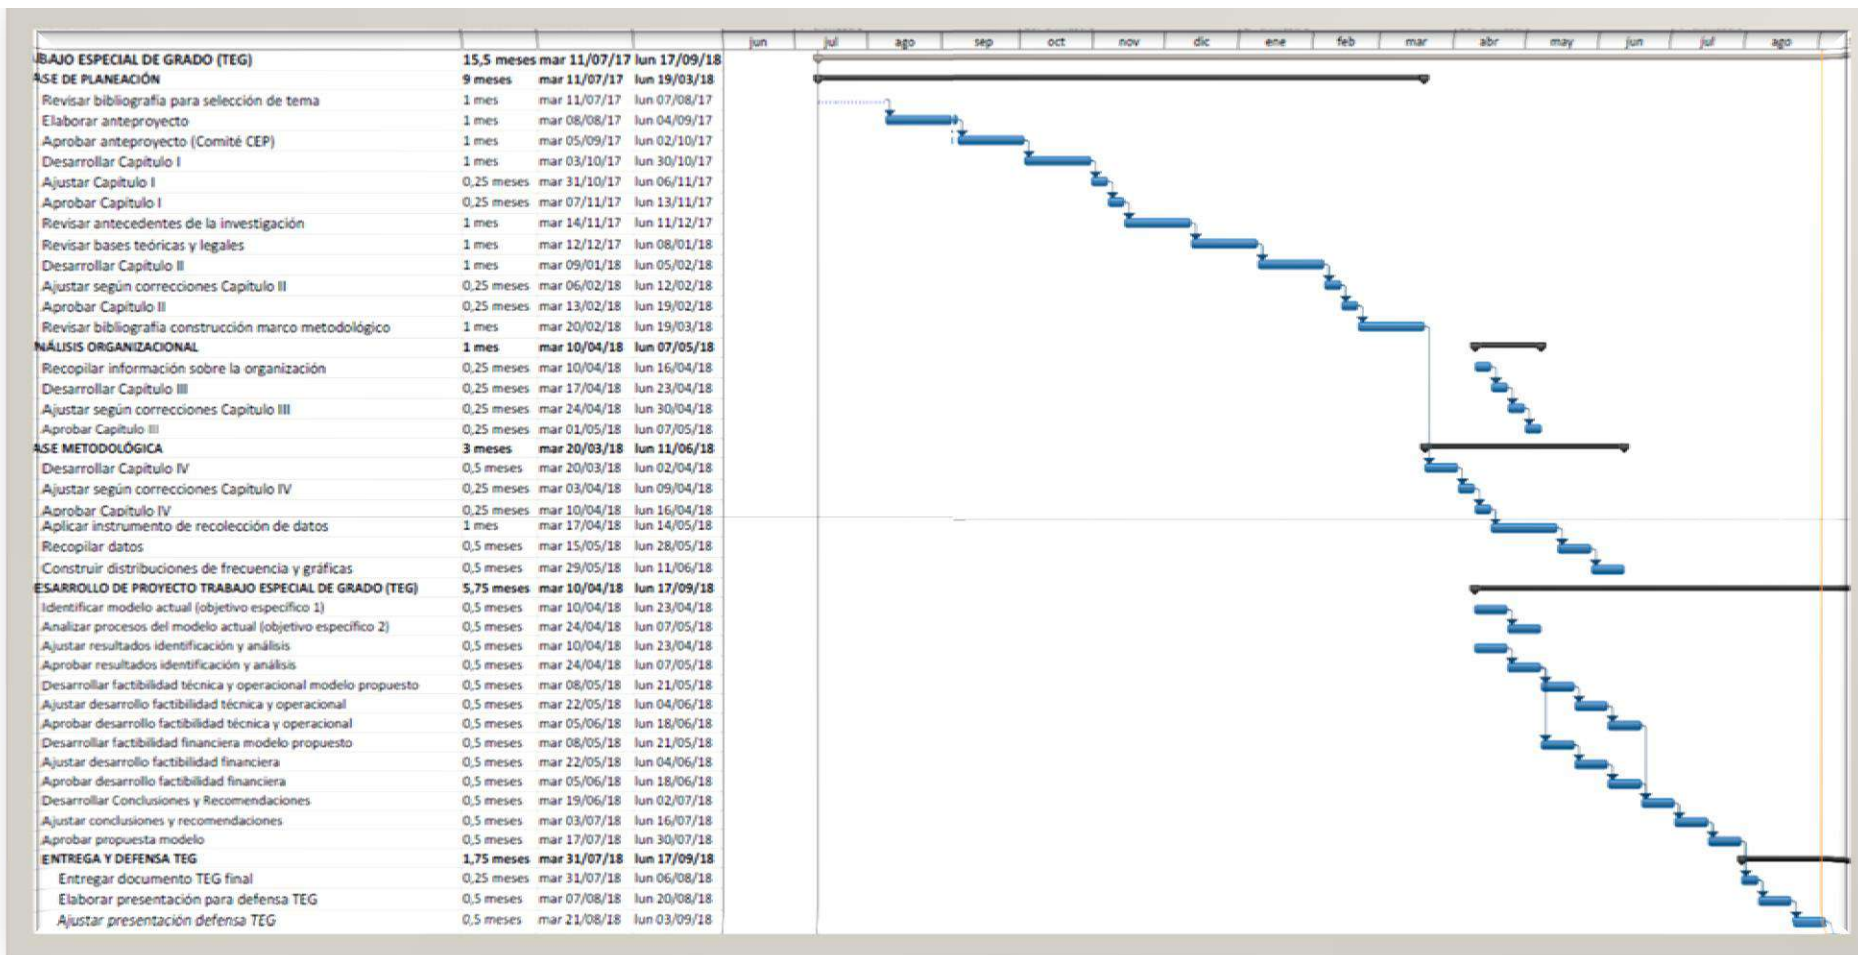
| | | | | jun | jul | ago | sep | oct | nov | dic | ene | feb | mar | abr | may | jun | jul | ago |
|---|---|---|---|---|---|---|---|---|---|---|---|---|---|---|---|---|---|---|

| | | | |
|---|---|---|---|
| BAJO ESPECIAL DE GRADO (TEG) | 15,5 meses | mar 11/07/17 | lun 17/09/18 |
| ASE DE PLANEACIÓN | 9 meses | mar 11/07/17 | lun 19/03/18 |
| Revisar bibliografía para selección de tema | 1 mes | mar 11/07/17 | lun 07/08/17 |
| Elaborar anteproyecto | 1 mes | mar 08/08/17 | lun 04/09/17 |
| Aprobar anteproyecto (Comité CEP) | 1 mes | mar 05/09/17 | lun 02/10/17 |
| Desarrollar Capítulo I | 1 mes | mar 03/10/17 | lun 30/10/17 |
| Ajustar Capítulo I | 0,25 meses | mar 31/10/17 | lun 06/11/17 |
| Aprobar Capítulo I | 0,25 meses | mar 07/11/17 | lun 13/11/17 |
| Revisar antecedentes de la investigación | 1 mes | mar 14/11/17 | lun 11/12/17 |
| Revisar bases teóricas y legales | 1 mes | mar 12/12/17 | lun 08/01/18 |
| Desarrollar Capítulo II | 1 mes | mar 09/01/18 | lun 05/02/18 |
| Ajustar según correcciones Capítulo II | 0,25 meses | mar 06/02/18 | lun 12/02/18 |
| Aprobar Capítulo II | 0,25 meses | mar 13/02/18 | lun 19/02/18 |
| Revisar bibliografía construcción marco metodológico | 1 mes | mar 20/02/18 | lun 19/03/18 |
| NÁLISIS ORGANIZACIONAL | 1 mes | mar 10/04/18 | lun 07/05/18 |
| Recopilar información sobre la organización | 0,25 meses | mar 10/04/18 | lun 16/04/18 |
| Desarrollar Capítulo III | 0,25 meses | mar 17/04/18 | lun 23/04/18 |
| Ajustar según correcciones Capítulo III | 0,25 meses | mar 24/04/18 | lun 30/04/18 |
| Aprobar Capítulo III | 0,25 meses | mar 01/05/18 | lun 07/05/18 |
| ASE METODOLÓGICA | 3 meses | mar 20/03/18 | lun 11/06/18 |
| Desarrollar Capítulo IV | 0,5 meses | mar 20/03/18 | lun 02/04/18 |
| Ajustar según correcciones Capítulo IV | 0,25 meses | mar 03/04/18 | lun 09/04/18 |
| Aprobar Capítulo IV | 0,25 meses | mar 10/04/18 | lun 16/04/18 |
| Aplicar instrumento de recolección de datos | 1 mes | mar 17/04/18 | lun 14/05/18 |
| Recopilar datos | 0,5 meses | mar 15/05/18 | lun 28/05/18 |
| Construir distribuciones de frecuencia y gráficas | 0,5 meses | mar 29/05/18 | lun 11/06/18 |
| ESARROLLO DE PROYECTO TRABAJO ESPECIAL DE GRADO (TEG) | 5,75 meses | mar 10/04/18 | lun 17/09/18 |
| Identificar modelo actual (objetivo específico 1) | 0,5 meses | mar 10/04/18 | lun 23/04/18 |
| Analizar procesos del modelo actual (objetivo específico 2) | 0,5 meses | mar 24/04/18 | lun 07/05/18 |
| Ajustar resultados identificación y análisis | 0,5 meses | mar 10/04/18 | lun 23/04/18 |
| Aprobar resultados identificación y análisis | 0,5 meses | mar 24/04/18 | lun 07/05/18 |
| Desarrollar factibilidad técnica y operacional modelo propuesto | 0,5 meses | mar 08/05/18 | lun 21/05/18 |
| Ajustar desarrollo factibilidad técnica y operacional | 0,5 meses | mar 22/05/18 | lun 04/06/18 |
| Aprobar desarrollo factibilidad técnica y operacional | 0,5 meses | mar 05/06/18 | lun 18/06/18 |
| Desarrollar factibilidad financiera modelo propuesto | 0,5 meses | mar 08/05/18 | lun 21/05/18 |
| Ajustar desarrollo factibilidad financiera | 0,5 meses | mar 22/05/18 | lun 04/06/18 |
| Aprobar desarrollo factibilidad financiera | 0,5 meses | mar 05/06/18 | lun 18/06/18 |
| Desarrollar Conclusiones y Recomendaciones | 0,5 meses | mar 19/06/18 | lun 02/07/18 |
| Ajustar conclusiones y recomendaciones | 0,5 meses | mar 03/07/18 | lun 16/07/18 |
| Aprobar propuesta modelo | 0,5 meses | mar 17/07/18 | lun 30/07/18 |
| ENTREGA Y DEFENSA TEG | 1,75 meses | mar 31/07/18 | lun 17/09/18 |
| Entregar documento TEG final | 0,25 meses | mar 31/07/18 | lun 06/08/18 |
| Elaborar presentación para defensa TEG | 0,5 meses | mar 07/08/18 | lun 20/08/18 |
| Ajustar presentación defensa TEG | 0,5 meses | mar 21/08/18 | lun 03/09/18 |